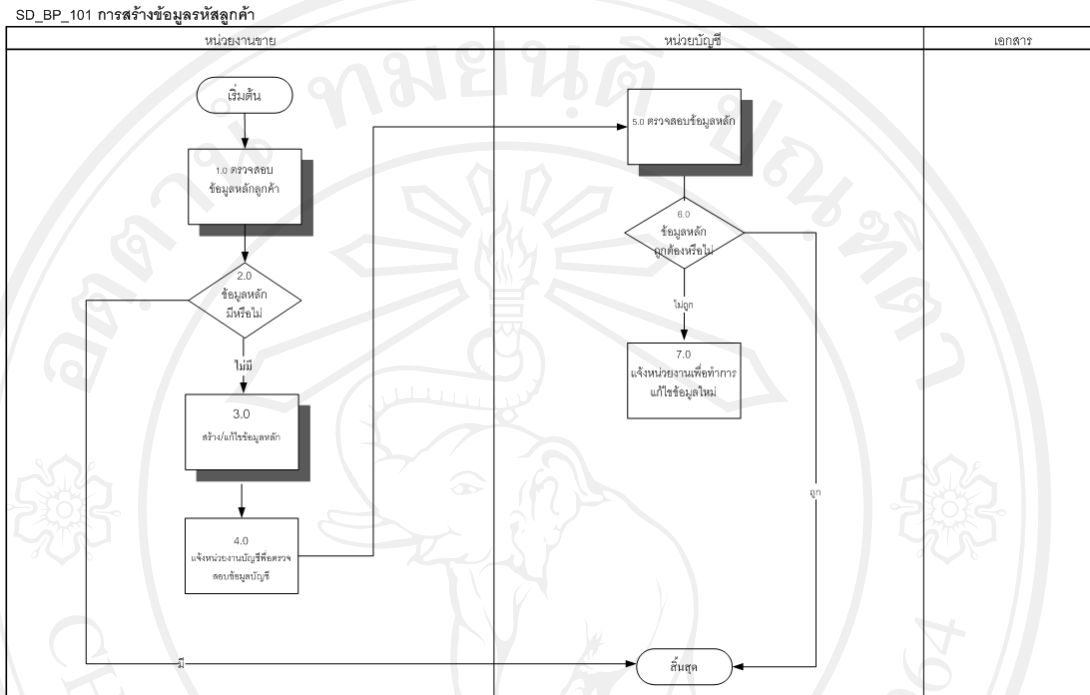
SD_BP_101 การสร้างข้อมูลรหัสลูกค้า

| หน่วยงานขาย | หน่วยบัญชี | เอกสาร |
|---|---|---|

เริ่มต้น

1.0 ตรวจสอบข้อมูลหลักลูกค้า

2.0 ข้อมูลหลักมีหรือไม่

ไม่มี

3.0 สร้าง/แก้ไขข้อมูลหลัก

4.0 แจ้งหน่วยงานบัญชีเพื่อตรวจสอบข้อมูลบัญชี

มี

5.0 ตรวจสอบข้อมูลหลัก

6.0 ข้อมูลหลักถูกต้องหรือไม่

ไม่ถูก

7.0 แจ้งหน่วยงานเพื่อทำการแก้ไขข้อมูลใหม่

ถูก

สิ้นสุด